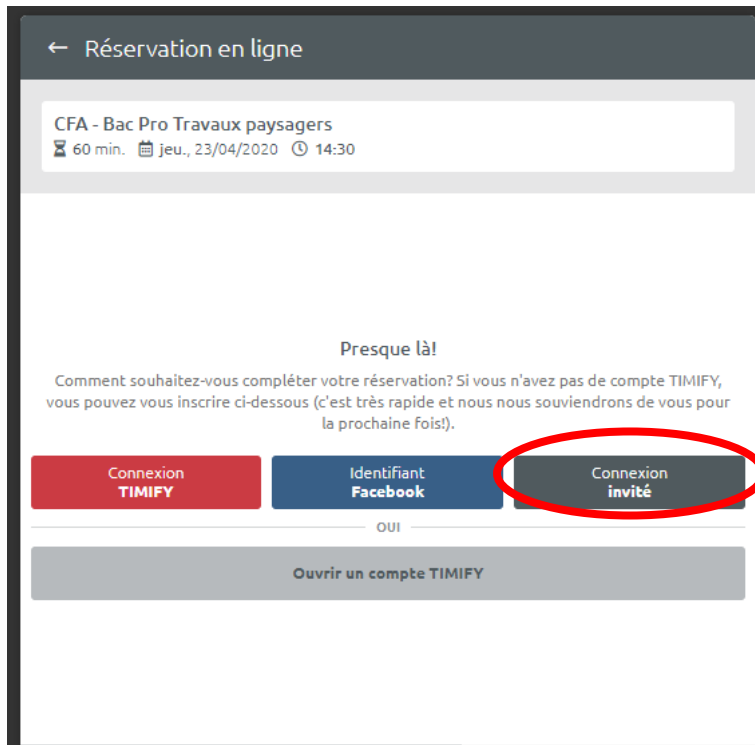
← Réservation en ligne

CFA - Bac Pro Travaux paysagers
60 min. jeu., 23/04/2020 14:30

Presque là!

Comment souhaitez-vous compléter votre réservation? Si vous n'avez pas de compte TIMIFY, vous pouvez vous inscrire ci-dessous (c'est très rapide et nous nous souviendrons de vous pour la prochaine fois!).

Connexion TIMIFY

Identifiant Facebook

Connexion invité

OUI

Ouvrir un compte TIMIFY